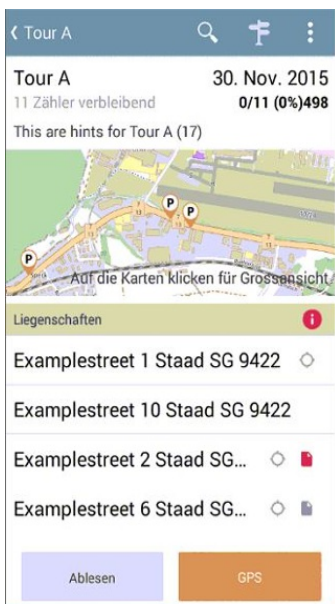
‹ Tour A

Tour A
30. Nov. 2015
11 Zähler verbleibend
0/11 (0%)498

This are hints for Tour A (17)

Auf die Karten klicken für Grossansicht

Liegenschaften

Examplestreet 1 Staad SG 9422

Examplestreet 10 Staad SG 9422

Examplestreet 2 Staad SG...

Examplestreet 6 Staad SG...

Ablesen

GPS